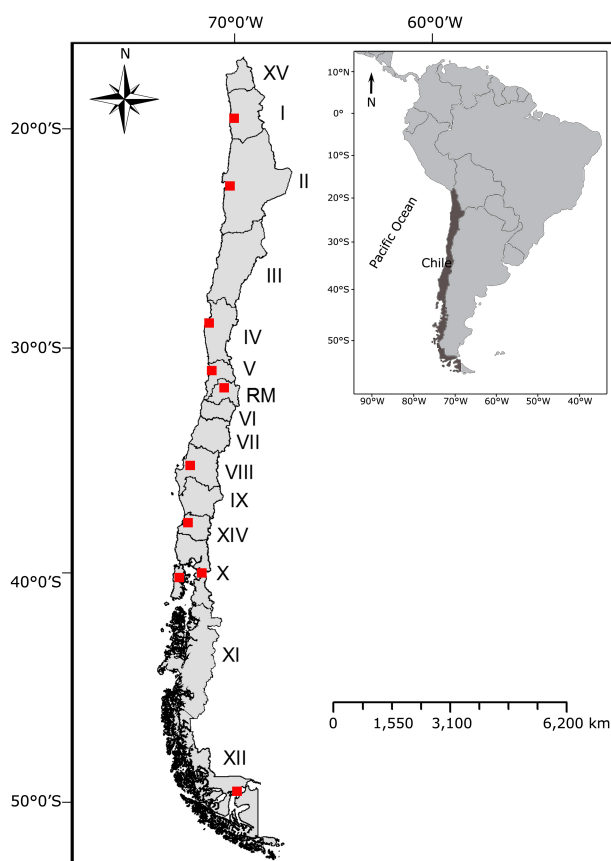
70°0'W

60°0'W

N

20°0'S

30°0'S

40°0'S

50°0'S

XV

I

II

III

IV

V

RM

VI

VII

VIII

IX

XIV

X

XI

XII

10°N

0°

10°S

20°S

30°S

40°S

50°S

N

Pacific Ocean

Chile

90°W 80°W 70°W 60°W 50°W 40°W

0 1,550 3,100 6,200 km